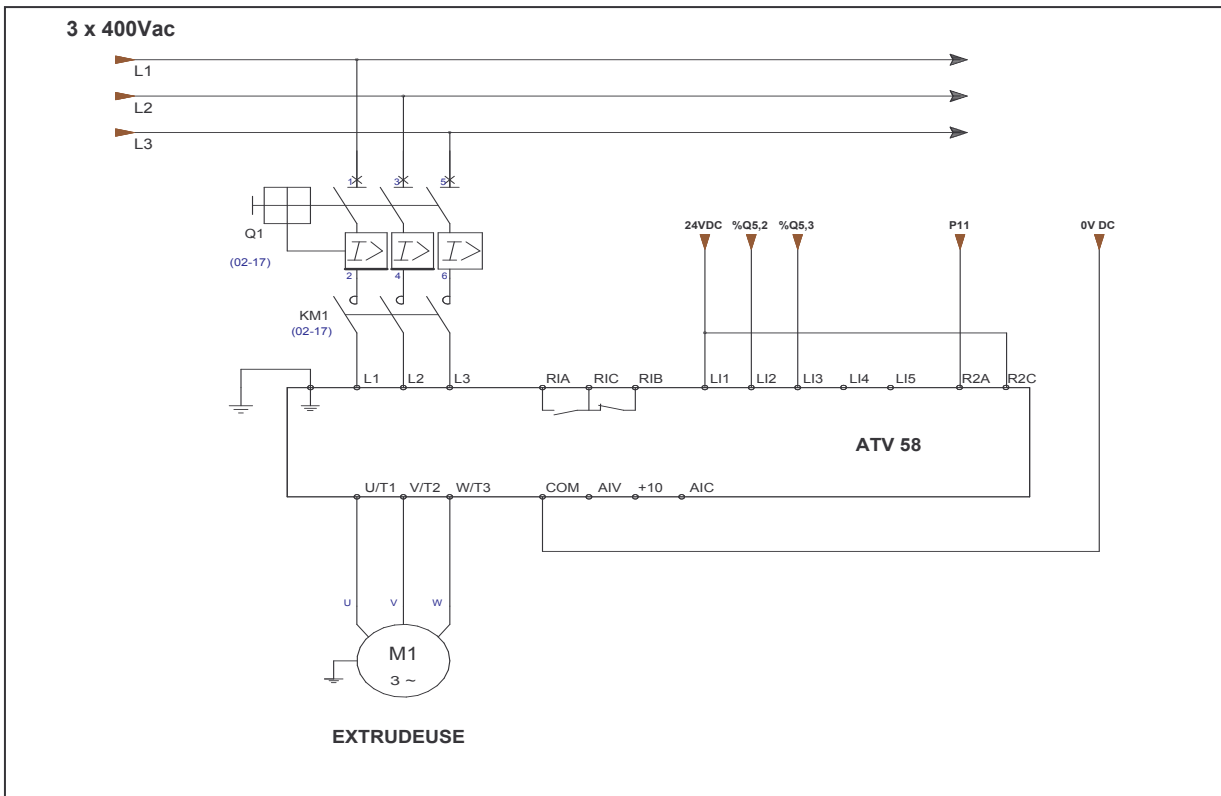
3 x 400Vac

L1

L2

L3

1 3 5

Q1

(02-17)

2 4 6

KM1

(02-17)

24VDC %Q5,2 %Q5,3 P11 0V DC

L1 L2 L3 RIA RIC RIB LI1 LI2 LI3 LI4 LI5 R2A R2C

ATV 58

U/T1 V/T2 W/T3 COM AIV +10 AIC

U V W

M1

3 ~

EXTRUDEUSE